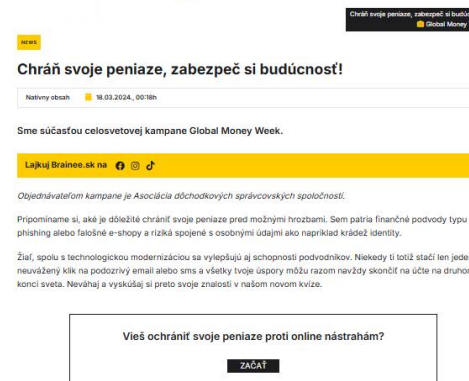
Chráň svoje peniaze, zabezpeč si budúc
Global Money

NEWS

Chráň svoje peniaze, zabezpeč si budúcnosť!

Natívny obsah 18.03.2024., 00:18h

Sme súčasťou celosvetovej kampane Global Money Week.

Lajkuj Brainee.sk na

Objednávateľom kampane je Asociácia dôchodkových správcovských spoločností.

Pripomíname si, aké je dôležité chrániť svoje peniaze pred možnými hrozbami. Sem patria finančné podvody typu phishing alebo falošné e-shopy a riziká spojené s osobnými údajmi ako napríklad krádež identity.

Žiaľ, spolu s technologickou modernizáciou sa vylepšujú aj schopnosti podvodníkov. Niekedy ti totiž stačí len jede neuvážený klik na podozrivý email alebo sms a všetky tvoje úspory môžu razom navždy skončiť na účte na druhom konci sveta. Neváhaj a vyskúšaj si preto svoje znalosti v našom novom kvíze.

Vieš ochrániť svoje peniaze proti online nástrahám?

ZAČAŤ